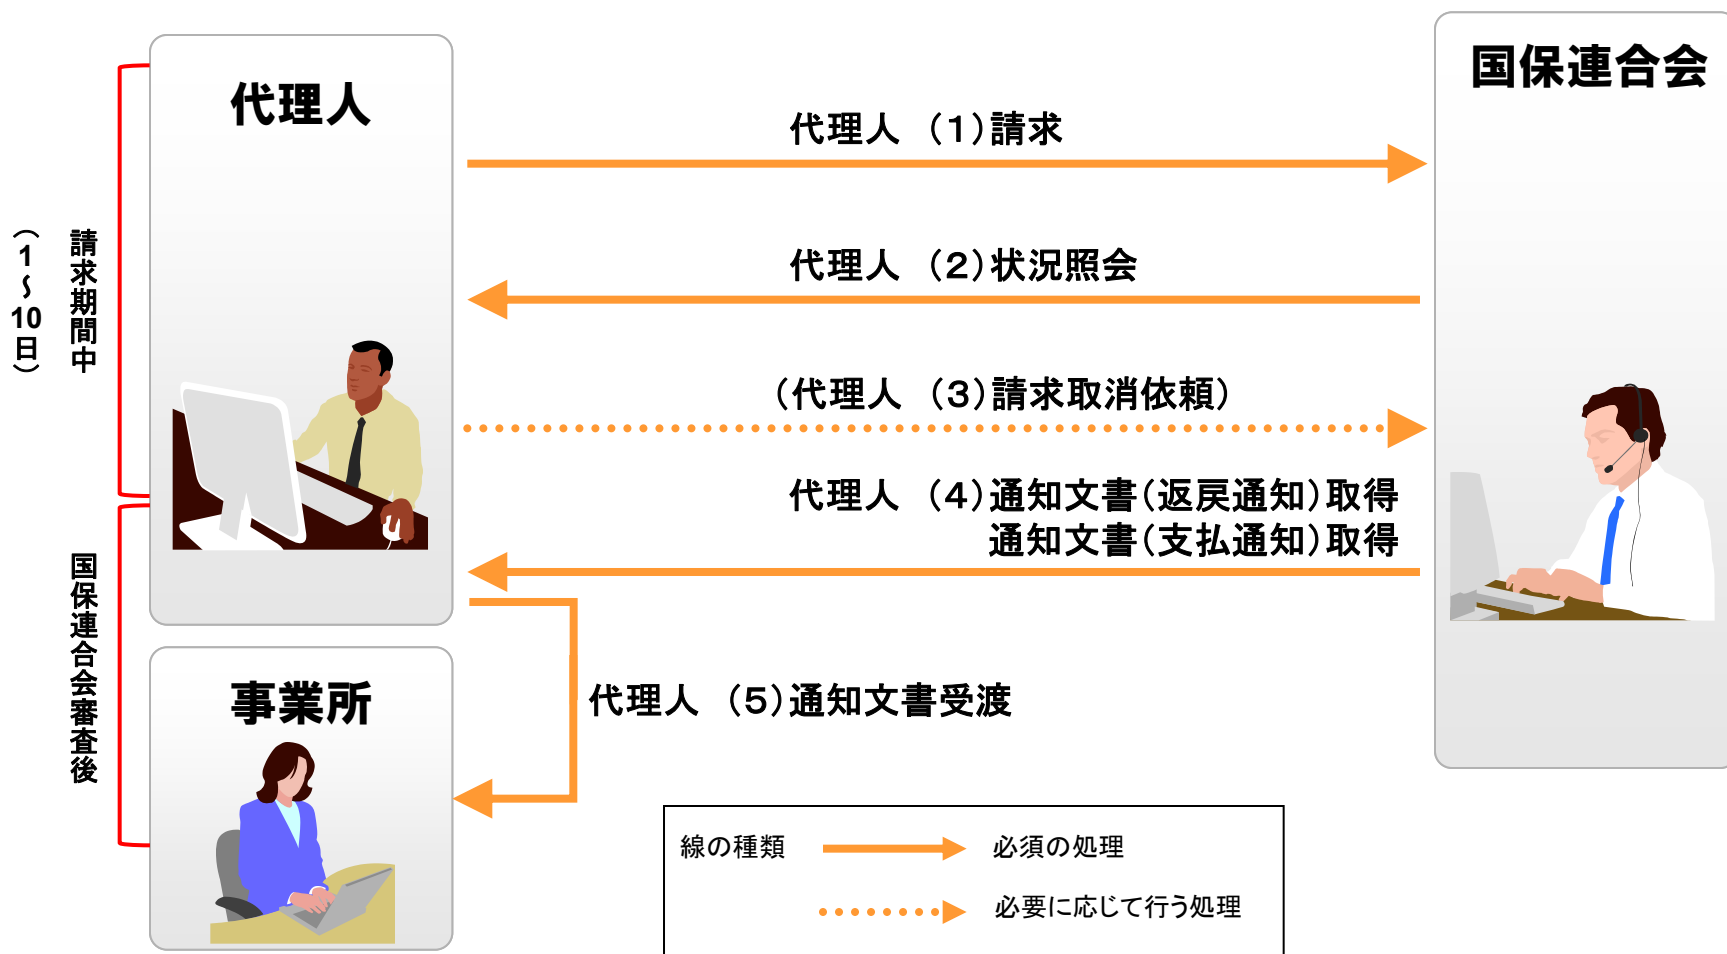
(1～10日)

請求期間中

国保連合会審査後

代理人

国保連合会

代理人 (1)請求

代理人 (2)状況照会

(代理人 (3)請求取消依頼)

代理人 (4)通知文書(返戻通知)取得
通知文書(支払通知)取得

事業所

代理人 (5)通知文書受渡

| 線の種類 | 必須の処理 |
|---|---|
| | 必要に応じて行う処理 |